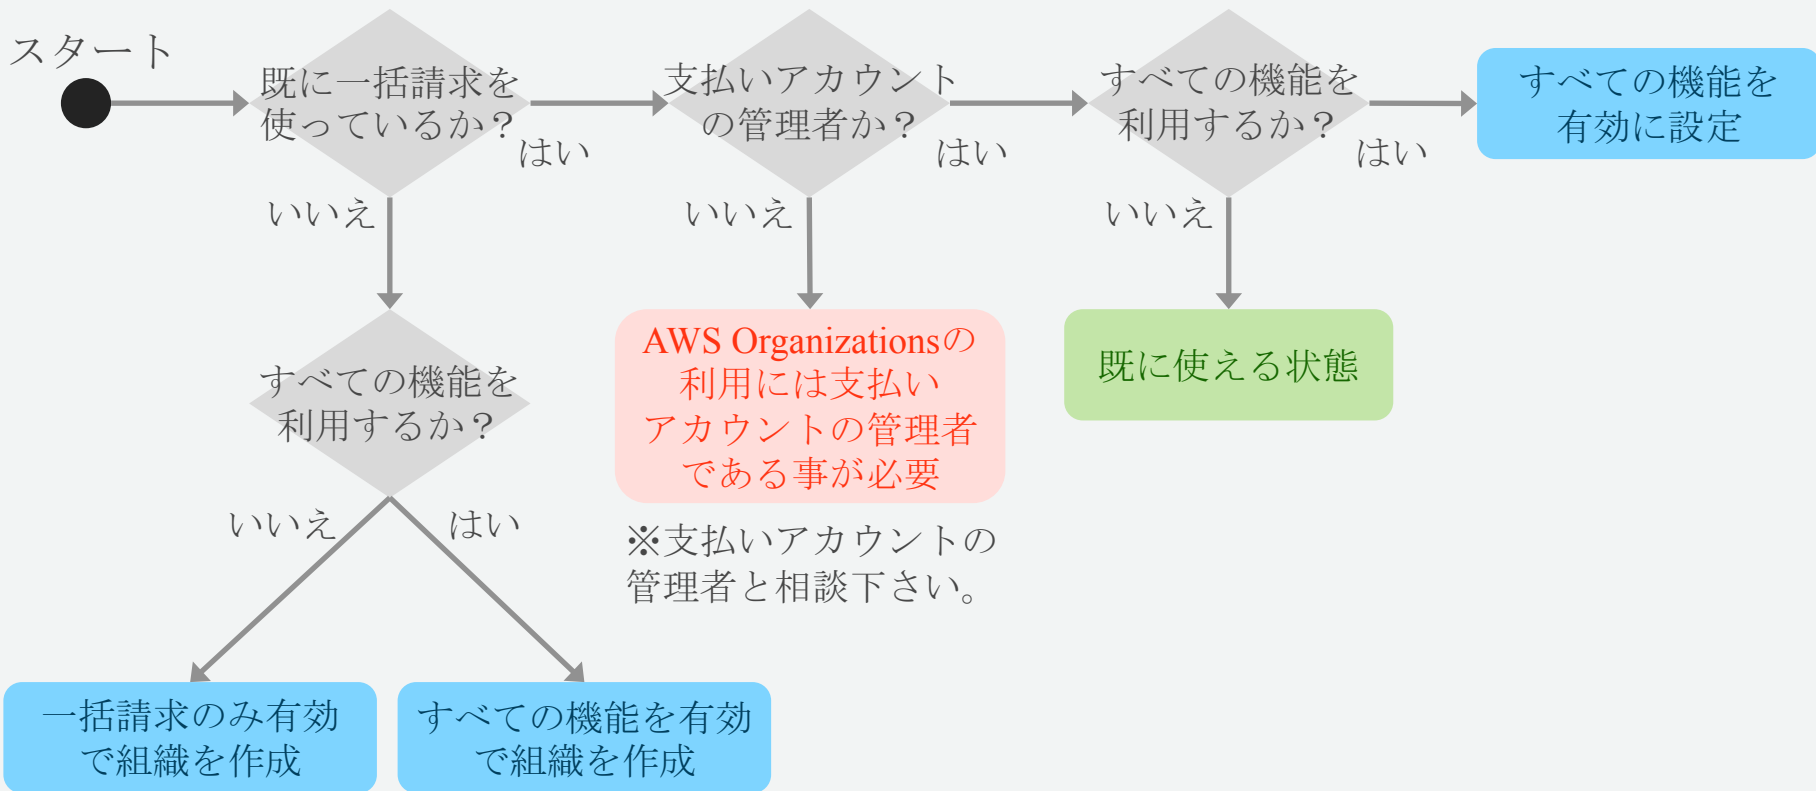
スタート

既に一括請求を使っているか？

はい

いいえ

支払いアカウントの管理者か？

はい

いいえ

すべての機能を利用するか？

はい

いいえ

すべての機能を有効に設定

すべての機能を利用するか？

いいえ

はい

AWS Organizationsの利用には支払いアカウントの管理者である事が必要

※支払いアカウントの管理者と相談下さい。

既に使える状態

一括請求のみ有効で組織を作成

すべての機能を有効で組織を作成